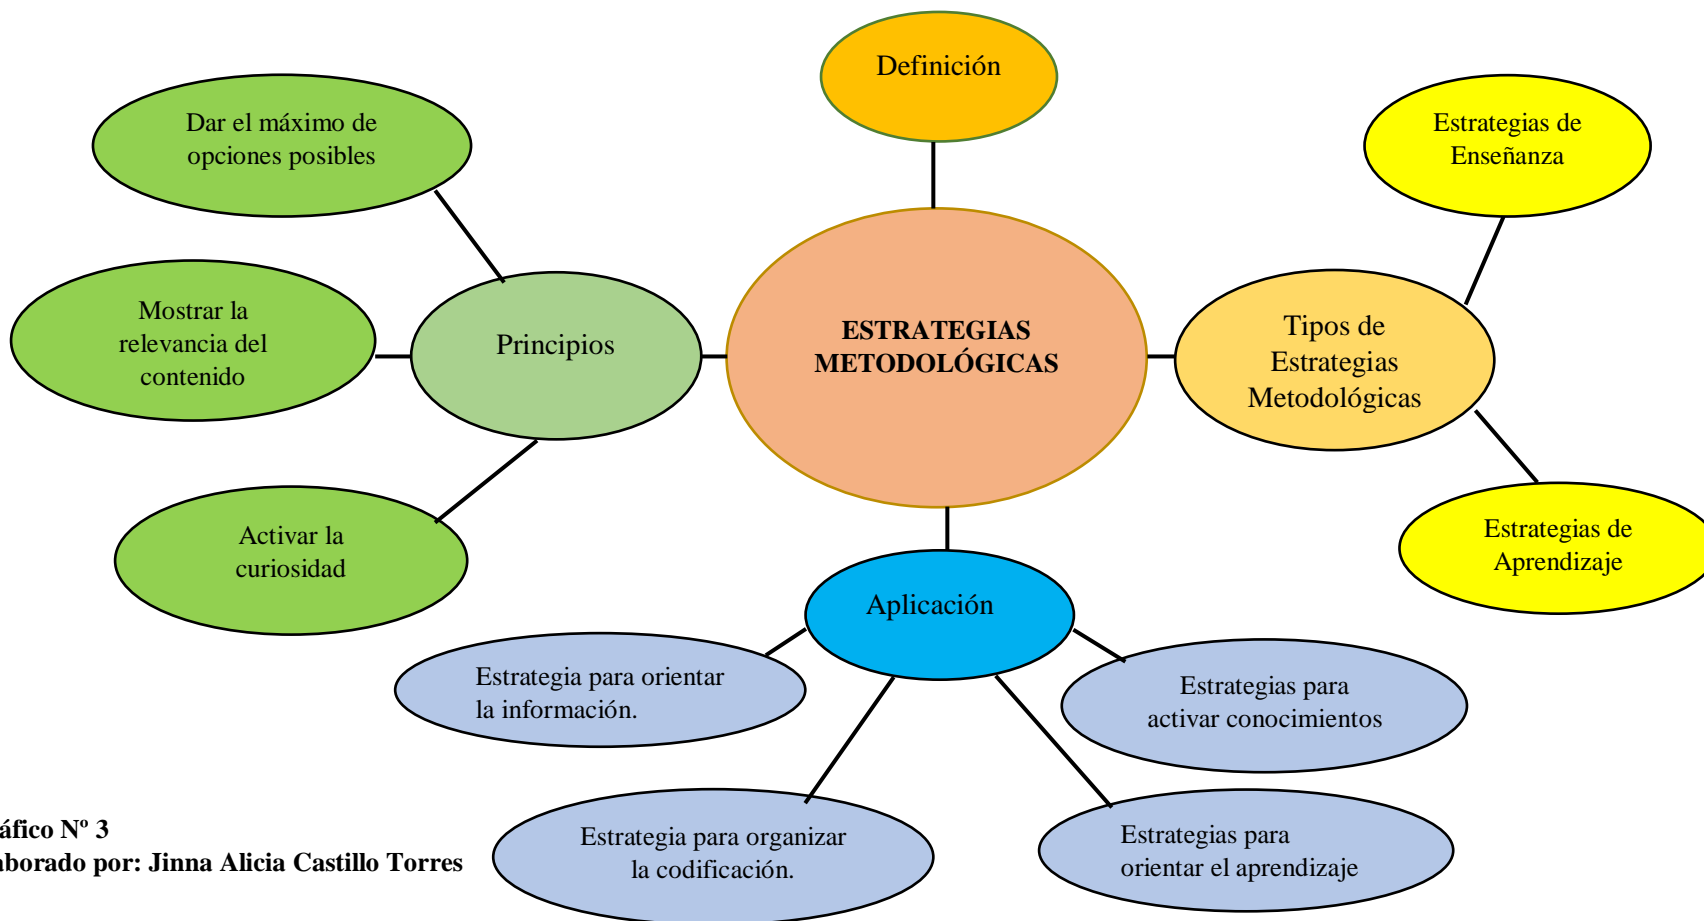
Definición

Dar el máximo de opciones posibles

Estrategias de Enseñanza

Mostrar la relevancia del contenido

Principios

ESTRATEGIAS METODOLÓGICAS

Tipos de Estrategias Metodológicas

Activar la curiosidad

Estrategias de Aprendizaje

Aplicación

Estrategia para orientar la información.

Estrategias para activar conocimientos

Estrategia para organizar la codificación.

Estrategias para orientar el aprendizaje

áfico Nº 3
aborado por: Jinna Alicia Castillo Torres